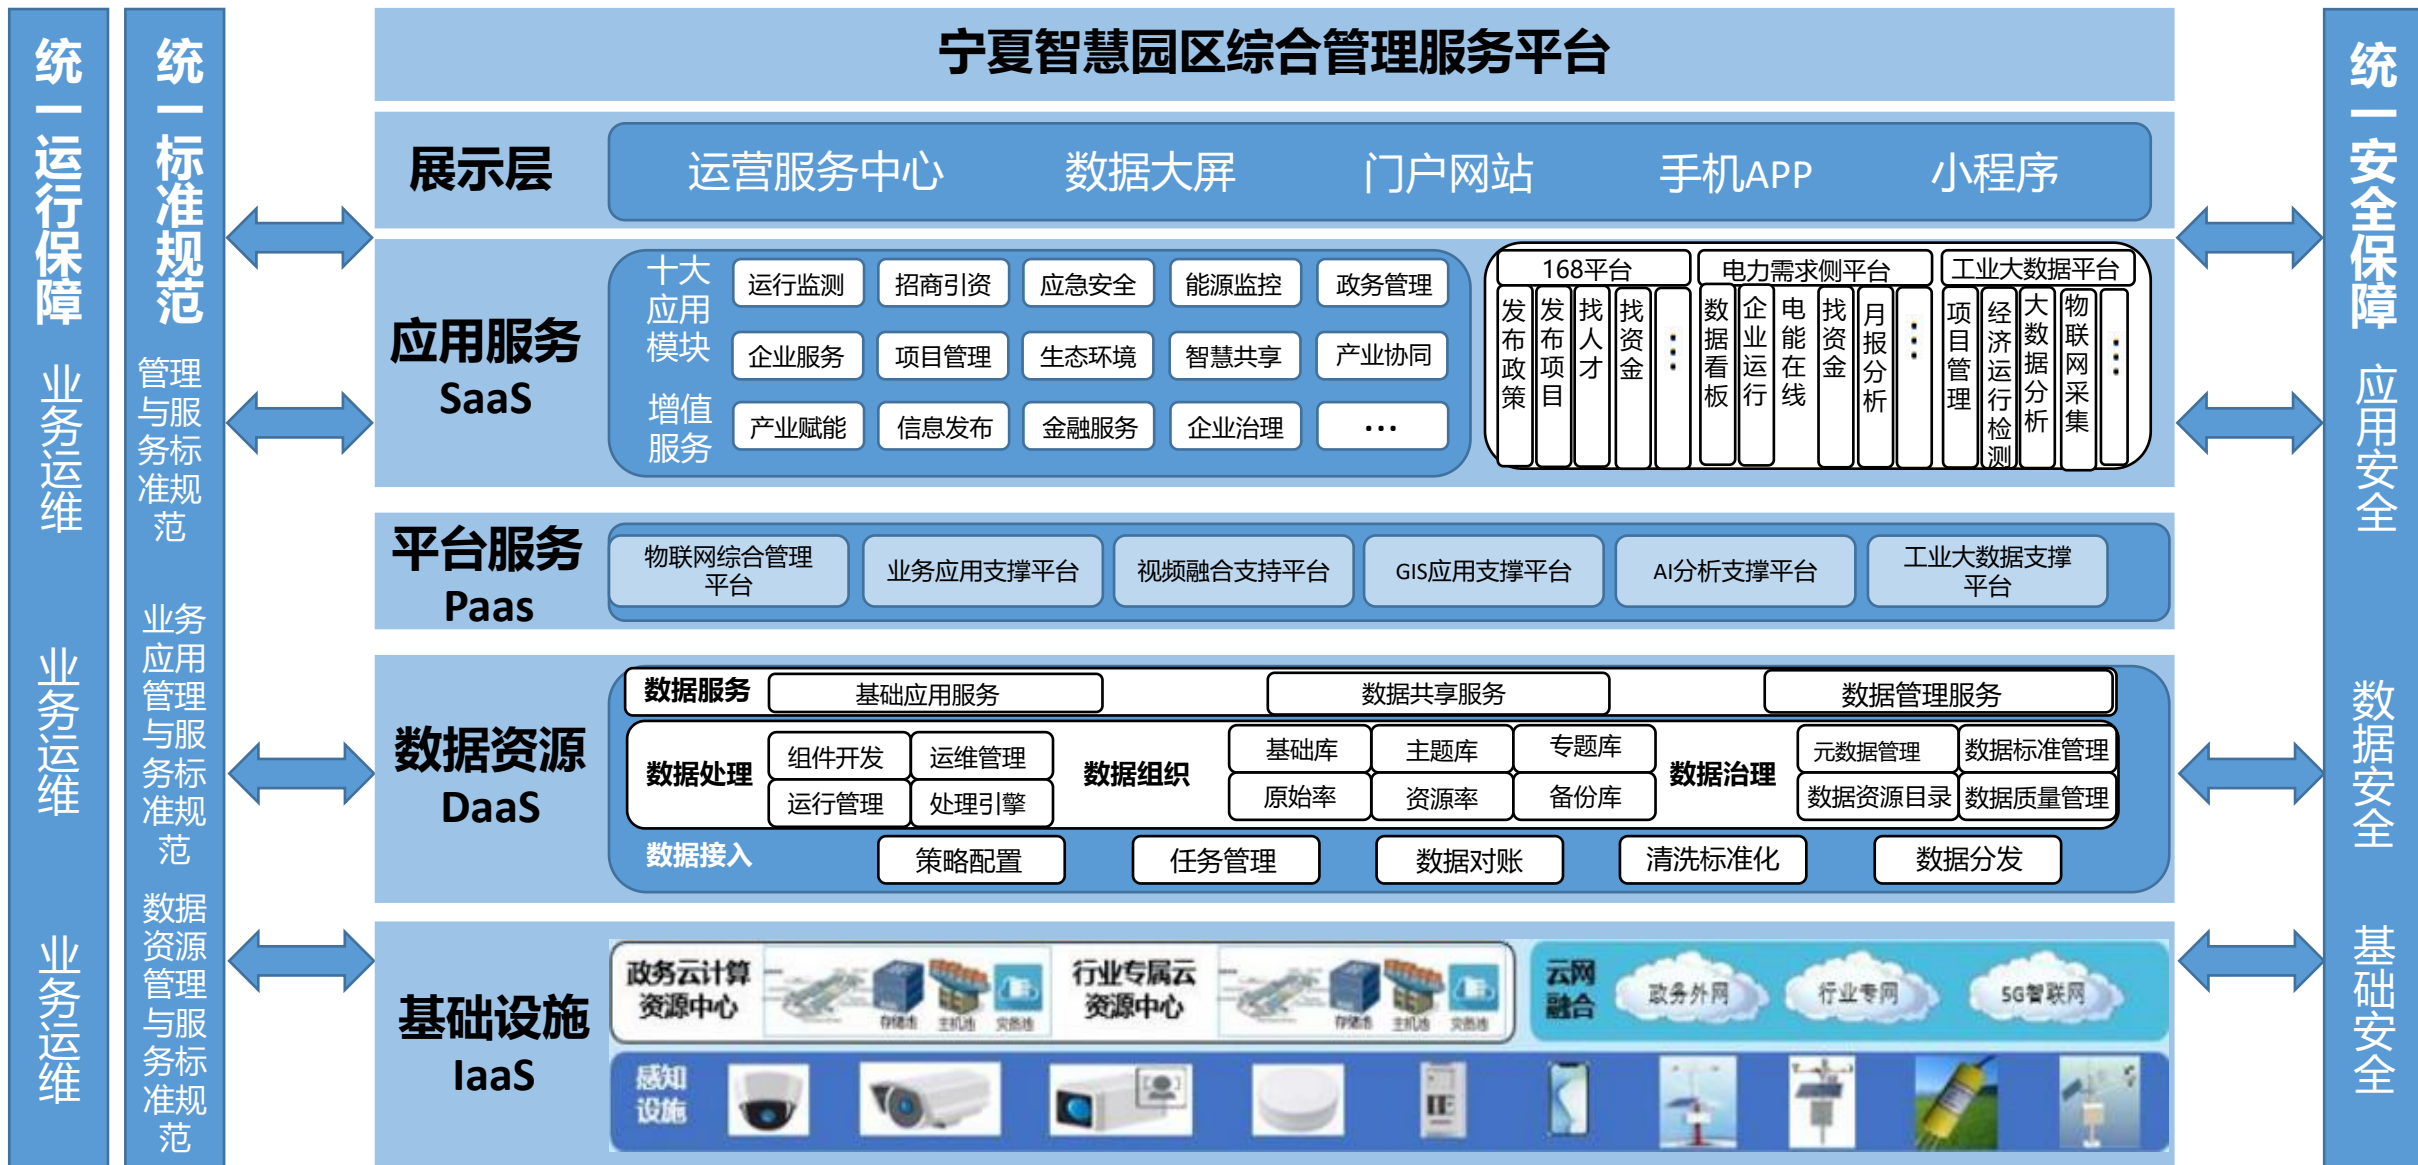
统一运行保障

业务运维

业务运维

业务运维

统一标准规范

管理与服务标准规范

业务应用管理与服务标准规范

数据资源管理与服务标准规范

宁夏智慧园区综合管理服务平台

展示层

运营服务中心 数据大屏 门户网站 手机APP 小程序

应用服务 SaaS

十大应用模块

运行监测 招商引资 应急安全 能源监控 政务管理

企业服务 项目管理 生态环境 智慧共享 产业协同

增值服务

产业赋能 信息发布 金融服务 企业治理 …

168平台

发布政策 发布项目 找人才 找资金 ⋮

电力需求侧平台

数据看板 企业运行 电能在线 找资金 月报分析 ⋮

工业大数据平台

项目管理 经济运行检测 大数据分析 物联网采集 ⋮

平台服务 Paas

物联网综合管理平台 业务应用支撑平台 视频融合支持平台 GIS应用支撑平台 AI分析支撑平台 工业大数据支撑平台

数据资源 DaaS

数据服务 基础应用服务 数据共享服务 数据管理服务

数据处理 组件开发 运维管理 运行管理 处理引擎

数据组织 基础库 主题库 专题库 原始率 资源率 备份库

数据治理 元数据管理 数据标准管理 数据资源目录 数据质量管理

数据接入 策略配置 任务管理 数据对账 清洗标准化 数据分发

基础设施 IaaS

政务云计算资源中心 存储池 主机池 灾备池

行业专属云资源中心 存储池 主机池 灾备池

云网融合 政务外网 行业专网 5G智联网

感知设施

统一安全保障

应用安全

数据安全

基础安全